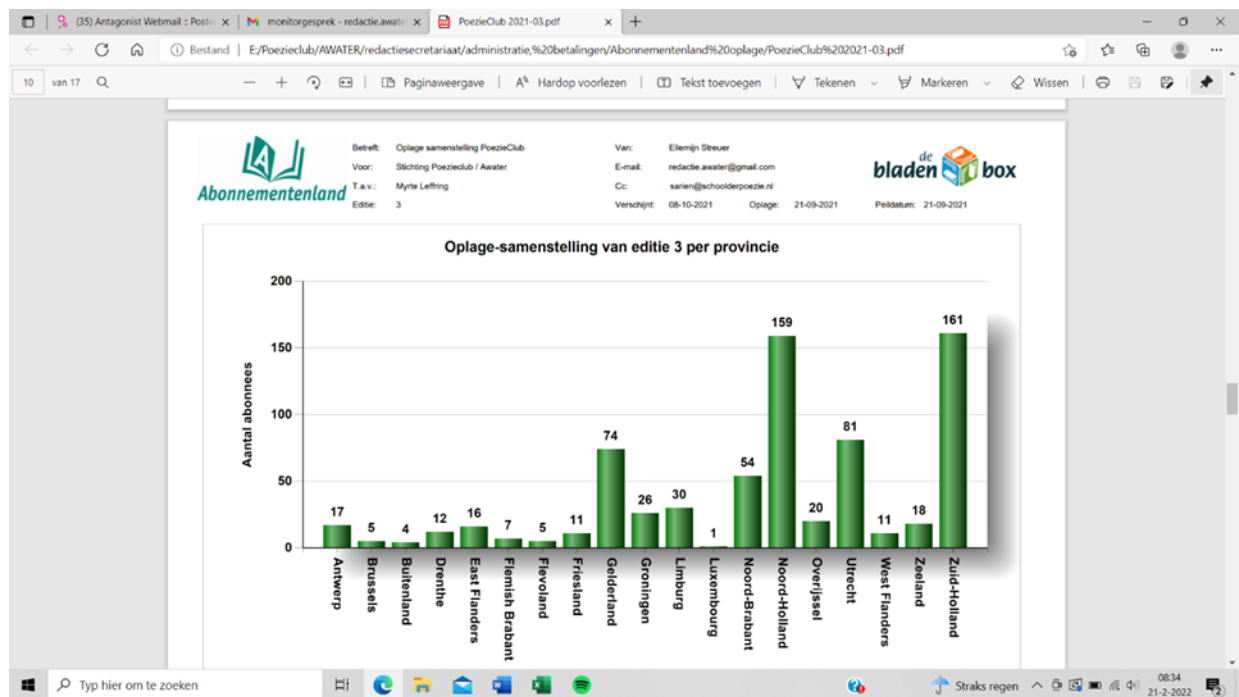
(35) Antagonist Webmail :: Poste ×
monitorgesprek - redactie.awate ×
PoezieClub 2021-03.pdf ×
+

Bestand | E:/Poezieclub/AWATER/redactiesecretariaat/administratie,%20betalingen/Abonnementenland%20oplage/PoezieClub%202021-03.pdf

10 van 17
Paginaweergave | Hardop voorlezen | Tekst toevoegen | Tekenen | Markeren | Wissen

Abonnementenland

Betreft: Oplage samenstelling PoezieClub
Voor: Stichting Poezieclub / Awater
T.a.v.: Myrte Leffring
Editie: 3

Van: Ellemijn Streuer
E-mail: redactie.awater@gmail.com
Cc: sarien@schoolderpoezie.nl
Verschijnt: 08-10-2021 Oplage: 21-09-2021

bladen de box

Peildatum: 21-09-2021

Oplage-samenstelling van editie 3 per provincie

Aantal abonnees

200
150
100
50
0

| Antwerp | Brussels | Buitenland | Drenthe | East Flanders | Flemish Brabant | Flevoland | Friesland | Gelderland | Groningen | Limburg | Luxembourg | Noord-Brabant | Noord-Holland | Overijssel | Utrecht | West Flanders | Zeeland | Zuid-Holland |
|---|---|---|---|---|---|---|---|---|---|---|---|---|---|---|---|---|---|---|
| 17 | 5 | 4 | 12 | 16 | 7 | 5 | 11 | 74 | 26 | 30 | 1 | 54 | 159 | 20 | 81 | 11 | 18 | 161 |

Typ hier om te zoeken
Straks regen
08:34
21-2-2022